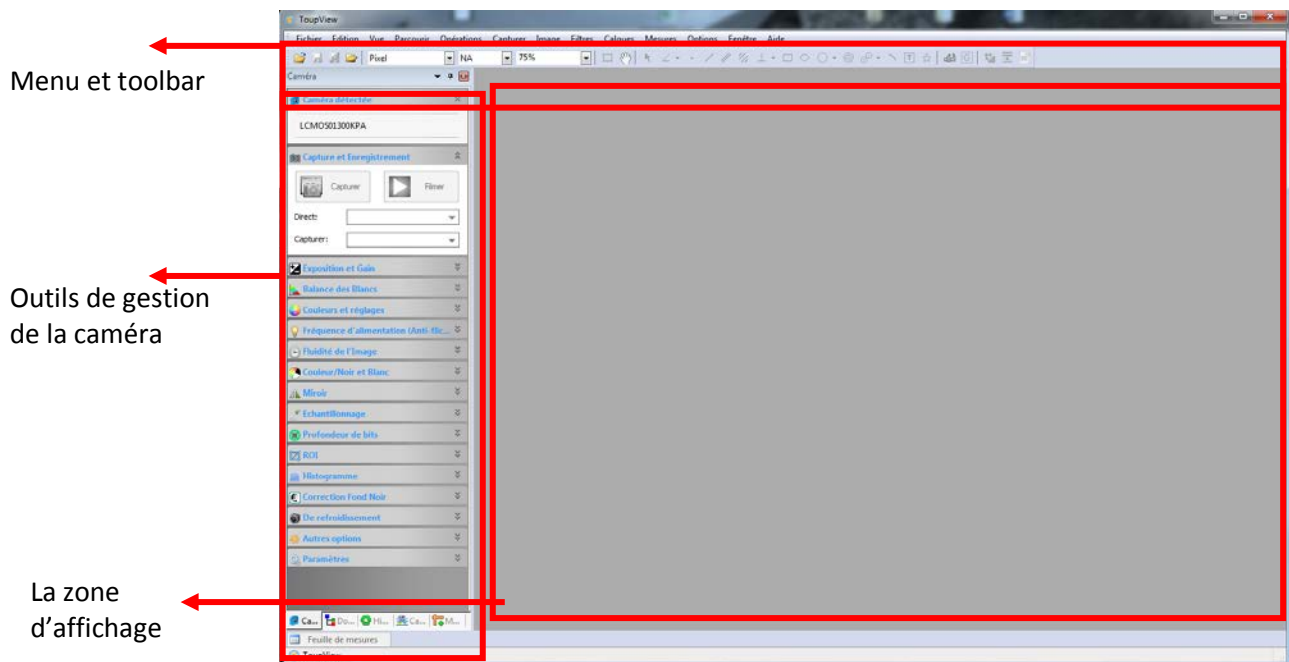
ToupView

Fichier Edition Vue Parcourir Opérations Capturer Image Filtres Calques Mesures Options Fenêtre Aide

Pixel NA 75%

Caméra

Caméra détectée

LCMOS01300KPA

Capture et Enregistrement

Capturer Filmer

Direct:

Capturer:

Exposition et Gain

Balance des Blancs

Couleurs et réglages

Fréquence d'alimentation (Anti-flic...

Fluidité de l'Image

Couleur/Noir et Blanc

Miroir

Echantillonnage

Profondeur de bits

ROI

Histogramme

Correction Fond Noir

De refroidissement

Autres options

Paramètres

Ca... Do... Hi... Ca... M...

Feuille de mesures

ToupView

Menu et toolbar

Outils de gestion de la caméra

La zone d'affichage